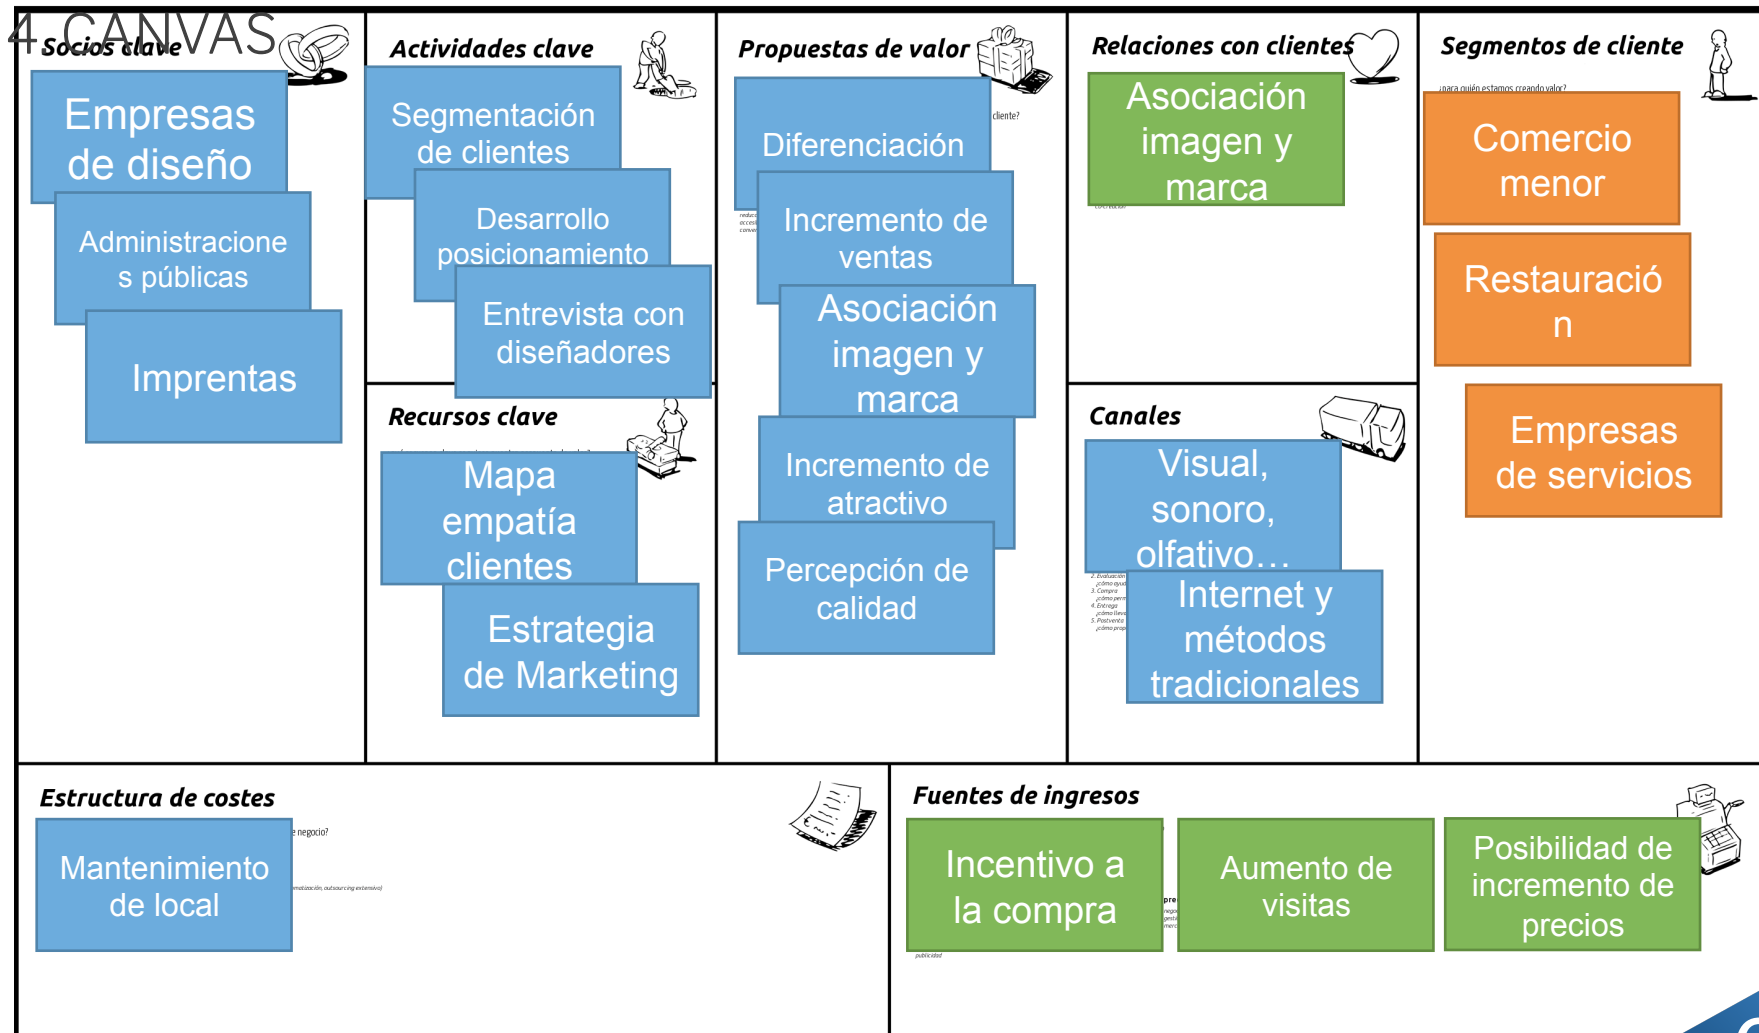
4 CANVAS

Socios clave

Empresas de diseño

Administraciones públicas

Imprentas

Actividades clave

Segmentación de clientes

Desarrollo posicionamiento

Entrevista con diseñadores

Recursos clave

Mapa empatía clientes

Estrategia de Marketing

Propuestas de valor

cliente?

Diferenciación

Incremento de ventas

Asociación imagen y marca

Incremento de atractivo

Percepción de calidad

Relaciones con clientes

Asociación imagen y marca

Canales

Visual, sonoro, olfativo…

Internet y métodos tradicionales

Segmentos de cliente

¿para quién estamos creando valor?

Comercio menor

Restauración

Empresas de servicios

Estructura de costes

negocio?

Mantenimiento de local

Fuentes de ingresos

Incentivo a la compra

Aumento de visitas

Posibilidad de incremento de precios